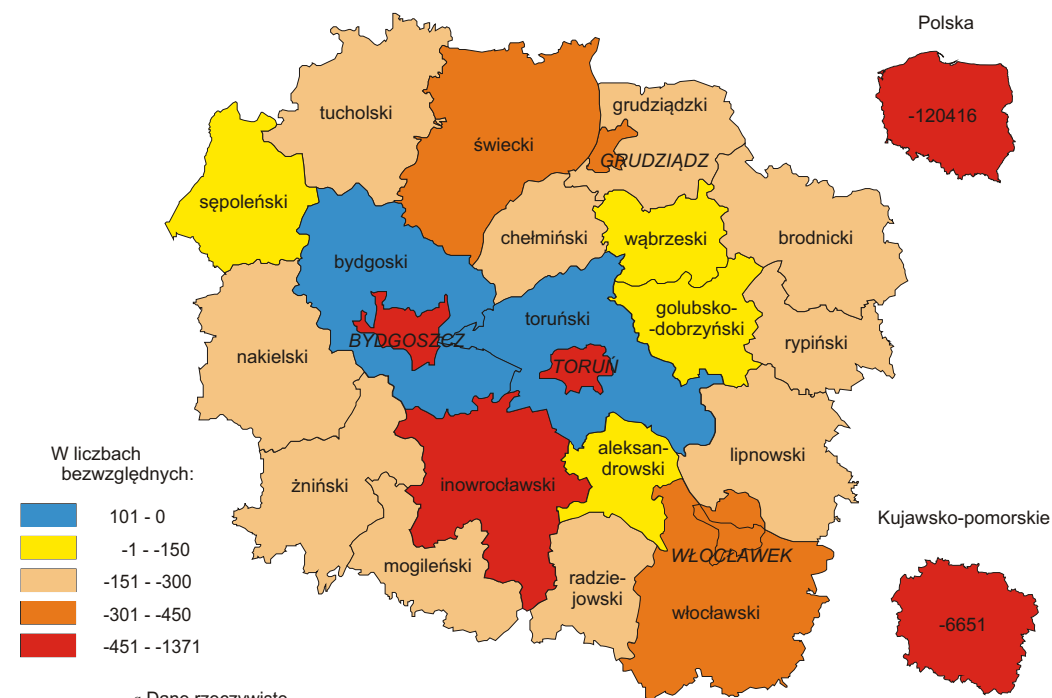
Polska

-120416

tucholski

świecki

grudziądzki

GRUDZIĄDZ

sępoleński

bydgoski

chełmiński

wąbrzeski

brodnicki

golubsko-dobrzyński

toruński

BYDGOSZCZ

TORUŃ

rypiński

nakielski

W liczbach bezwzględnych:

101 - 0

-1 - -150

-151 - -300

-301 - -450

-451 - -1371

żniński

inowrocławski

aleksandrowski

lipnowski

Kujawsko-pomorskie

WŁOCŁAWEK

mogileński

radziejowski

włocławski

-6651

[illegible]